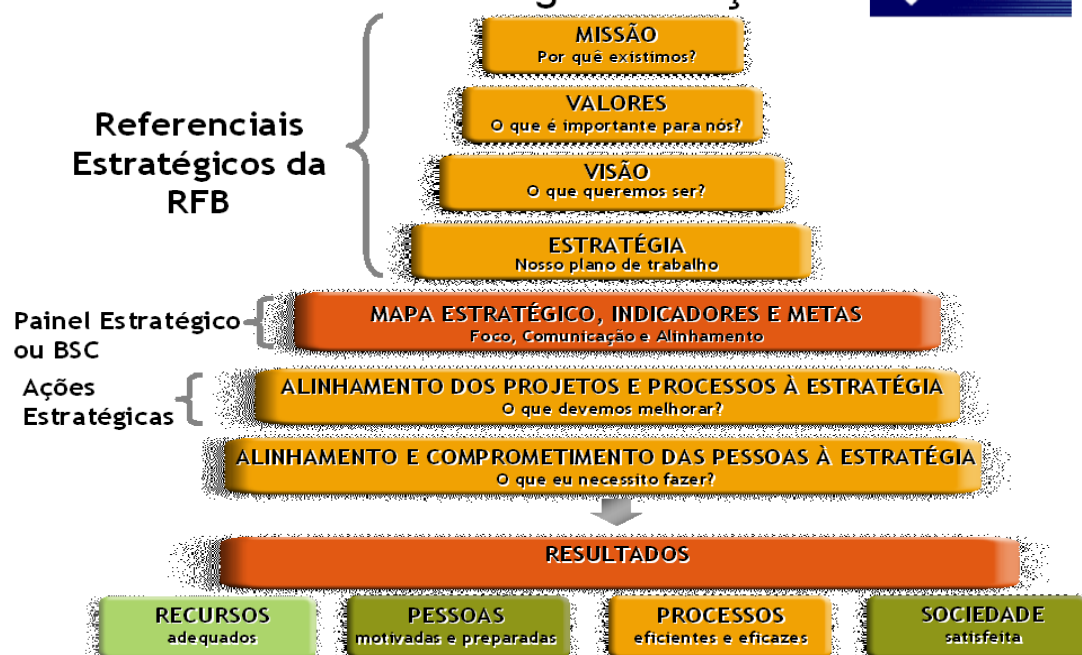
Referenciais Estratégicos da RFB

MISSÃO
Por quê existimos?

VALORES
O que é importante para nós?

VISÃO
O que queremos ser?

ESTRATÉGIA
Nosso plano de trabalho

Painel Estratégico ou BSC

MAPA ESTRATÉGICO, INDICADORES E METAS
Foco, Comunicação e Alinhamento

Ações Estratégicas

ALINHAMENTO DOS PROJETOS E PROCESSOS À ESTRATÉGIA
O que devemos melhorar?

ALINHAMENTO E COMPROMETIMENTO DAS PESSOAS À ESTRATÉGIA
O que eu necessito fazer?

RESULTADOS

RECURSOS
adequados

PESSOAS
motivadas e preparadas

PROCESSOS
eficientes e eficazes

SOCIEDADE
satisfeita